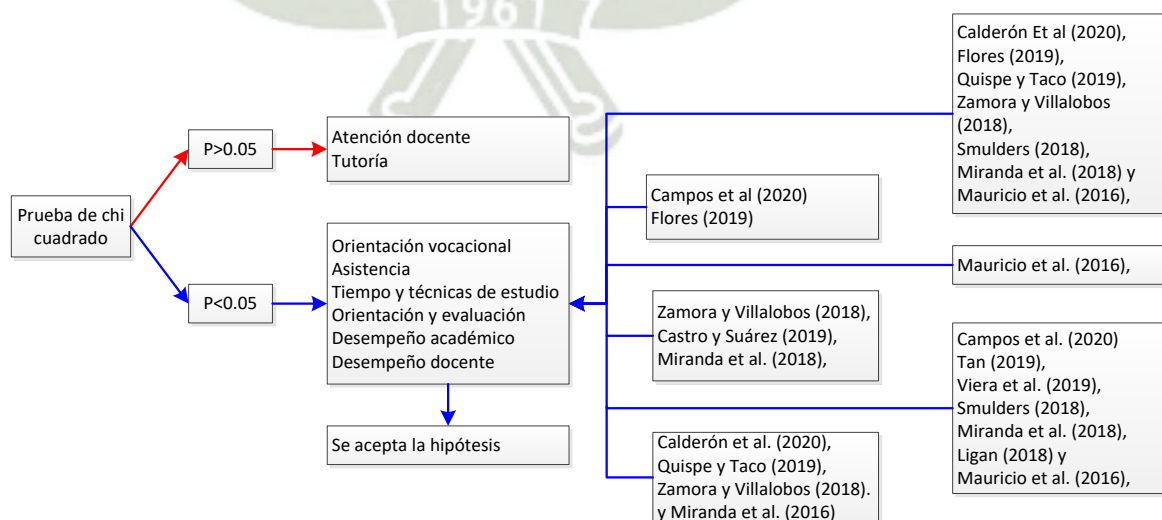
Prueba de chi cuadrado

P>0.05

Atención docente
Tutoría

P<0.05

Orientación vocacional
Asistencia
Tiempo y técnicas de estudio
Orientación y evaluación
Desempeño académico
Desempeño docente

Se acepta la hipótesis

Calderón Et al (2020),
Flores (2019),
Quispe y Taco (2019),
Zamora y Villalobos (2018),
Smulders (2018),
Miranda et al. (2018) y
Mauricio et al. (2016),

Campos et al (2020)
Flores (2019)

Mauricio et al. (2016),

Zamora y Villalobos (2018),
Castro y Suárez (2019),
Miranda et al. (2018),

Campos et al. (2020)
Tan (2019),
Viera et al. (2019),
Smulders (2018),
Miranda et al. (2018),
Ligan (2018) y
Mauricio et al. (2016),

Calderón et al. (2020),
Quispe y Taco (2019),
Zamora y Villalobos (2018).
y Miranda et al. (2016)